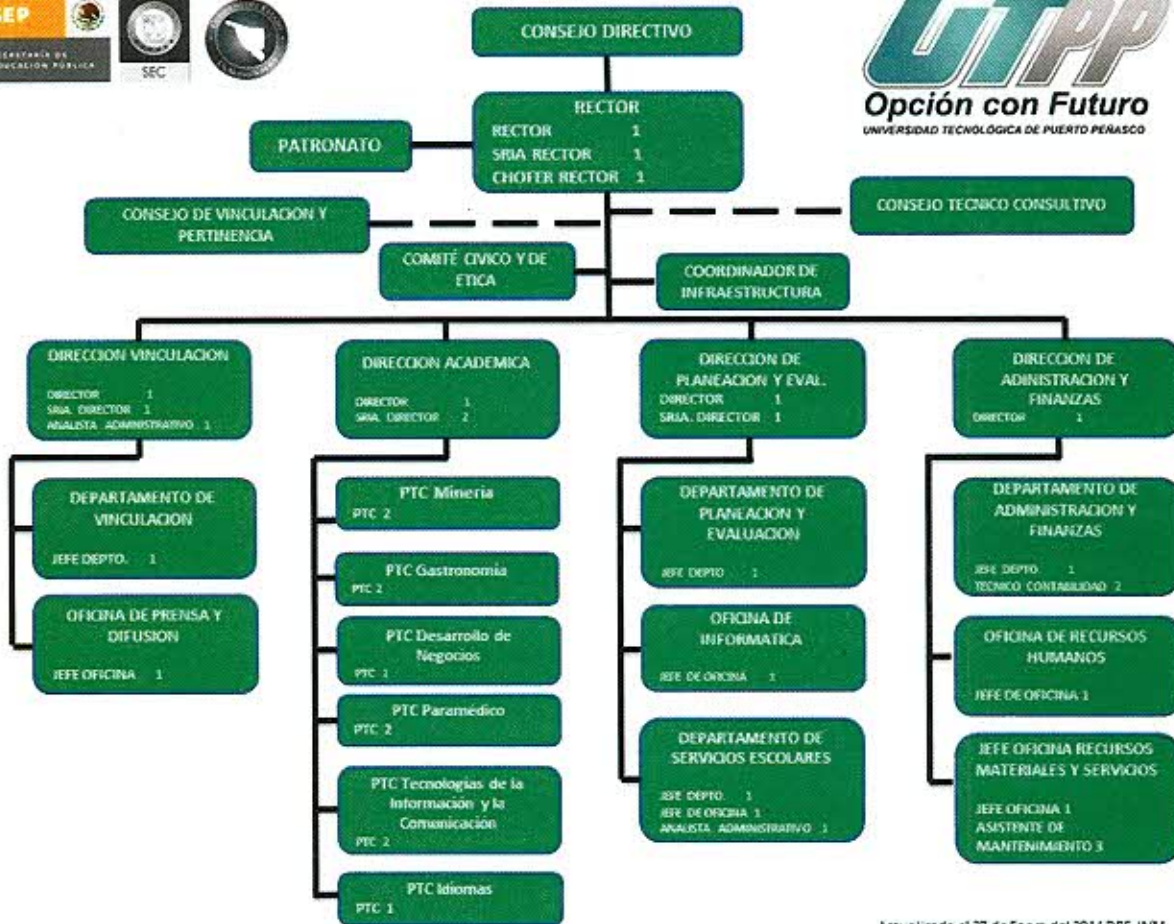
SEP
SECRETARÍA DE EDUCACIÓN PÚBLICA

SEC

UTPP
Opción con Futuro
UNIVERSIDAD TECNOLÓGICA DE PUERTO PEÑASCO

CONSEJO DIRECTIVO

RECTOR
RECTOR 1
SRIA RECTOR 1
CHOFER RECTOR 1

PATRONATO

CONSEJO DE VINCULACION Y PERTINENCIA

CONSEJO TECNICO CONSULTIVO

COMITÉ CIVICO Y DE ETICA

COORDINADOR DE INFRAESTRUCTURA

DIRECCION VINCULACION
DIRECTOR 1
SRIA. DIRECTOR 1
ANALISTA ADMINISTRATIVO 1

DEPARTAMENTO DE VINCULACION
JEFE DEPTO. 1

OFICINA DE PRENSA Y DIFUSION
JEFE OFICINA 1

DIRECCION ACADEMICA
DIRECTOR 1
SRIA. DIRECTOR 2

PTC Mineria
PTC 2

PTC Gastronomia
PTC 2

PTC Desarrollo de Negocios
PTC 1

PTC Paramédico
PTC 2

PTC Tecnologias de la Información y la Comunicación
PTC 2

PTC Idiomas
PTC 1

DIRECCION DE PLANEACION Y EVAL.
DIRECTOR 1
SRIA. DIRECTOR 1

DEPARTAMENTO DE PLANEACION Y EVALUACION
JEFE DEPTO 1

OFICINA DE INFORMATICA
JEFE DE OFICINA 1

DEPARTAMENTO DE SERVICIOS ESCOLARES
JEFE DEPTO. 1
JEFE DE OFICINA 1
ANALISTA ADMINISTRATIVO 1

DIRECCION DE ADINISTRACION Y FINANZAS
DIRECTOR 1

DEPARTAMENTO DE ADMINISTRACION Y FINANZAS
JEFE DEPTO. 1
TECNICO CONTABILIDAD 2

OFICINA DE RECURSOS HUMANOS
JEFE DE OFICINA 1

JEFE OFICINA RECURSOS MATERIALES Y SERVICIOS
JEFE OFICINA 1
ASISTENTE DE MANTENIMIENTO 3

Actualizado el 27 de Enero del 2014 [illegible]